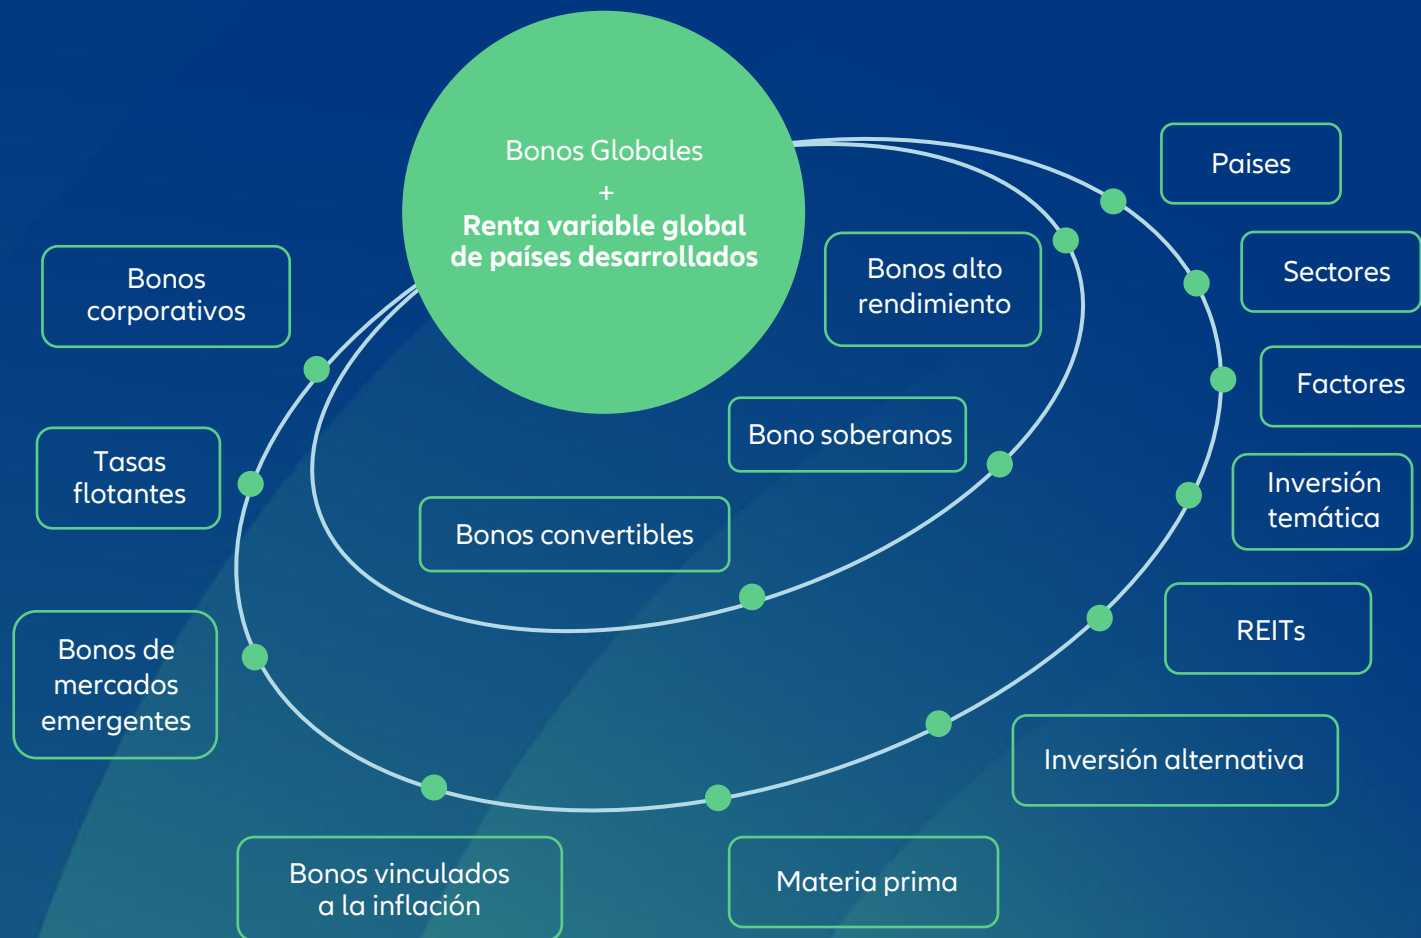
Bonos Globales
+
**Renta variable global de países desarrollados**

Bonos corporativos

Tasas flotantes

Bonos de mercados emergentes

Bonos vinculados a la inflación

Bonos alto rendimiento

Bono soberanos

Bonos convertibles

Paises

Sectores

Factores

Inversión temática

REITs

Inversión alternativa

Materia prima